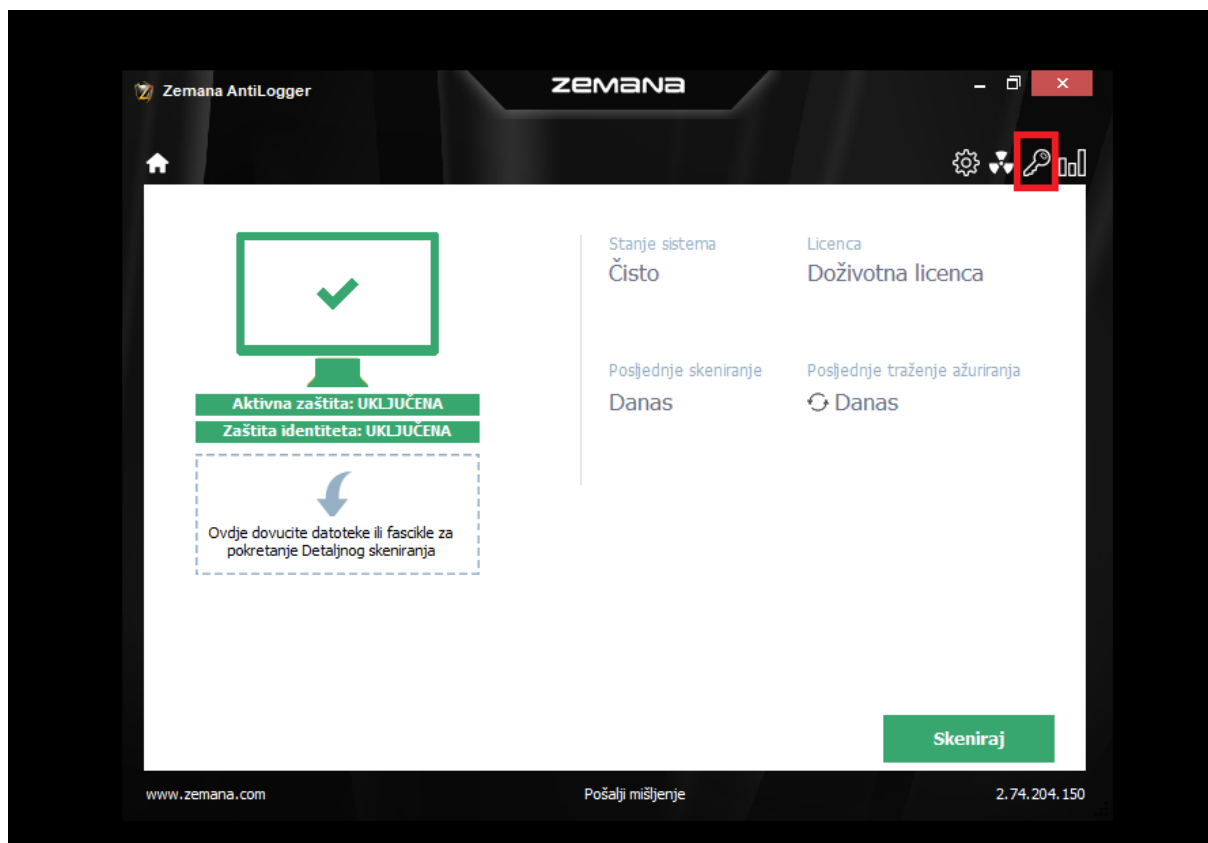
Zemana AntiLogger

ZEMANA

Aktivna zaštita: UKLJUČENA

Zaštita identiteta: UKLJUČENA

Ovdje dovucite datoteke ili fascikle za pokretanje Detaljnog skeniranja

Stanje sistema
Čisto

Licenca
Doživotna licenca

Posljednje skeniranje
Danas

Posljednje traženje ažuriranja
Danas

Skeniraj

www.zemana.com

Pošalji mišljenje

2.74.204.150